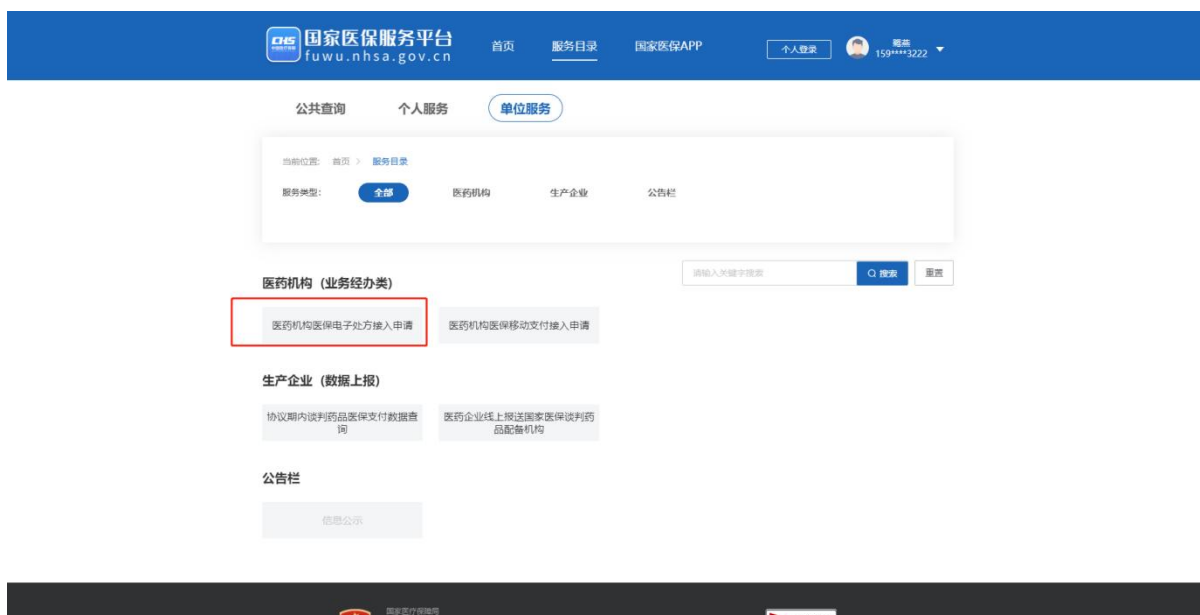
CHS 国家医保服务平台
fuwu.nhsa.gov.cn

首页 服务目录 国家医保APP 个人登录 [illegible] 159****3222

公共查询 个人服务 单位服务

当前位置: 首页 > 服务目录

服务类型: 全部 医药机构 生产企业 公告栏

请输入关键字搜索 搜索 重置

医药机构（业务经办类）

医药机构医保电子处方接入申请

医药机构医保移动支付接入申请

生产企业（数据上报）

协议期内谈判药品医保支付数据查询

医药企业线上报送国家医保谈判药品配备机构

公告栏

信息公示

国家医疗保障局